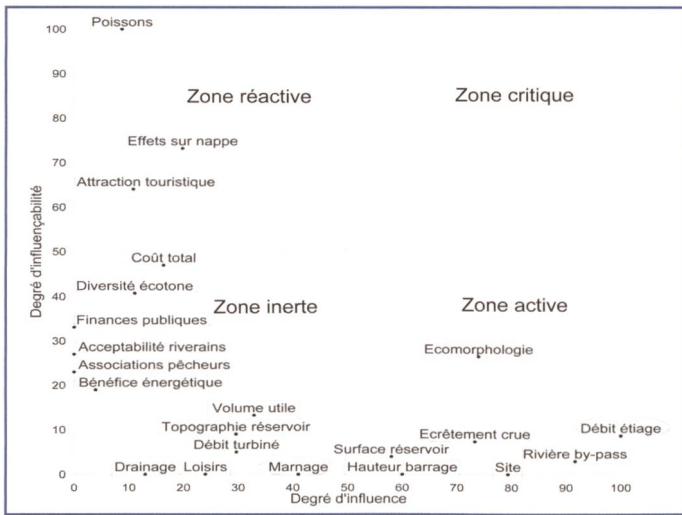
Poissons

Zone réactive

Zone critique

Effets sur nappe

Attraction touristique

Coût total

Diversité écotone

Zone inerte

Zone active

Finances publiques

Acceptabilité riverains

Ecomorphologie

Associations pêcheurs

Bénéfice énergétique

Volume utile

Topographie réservoir

Débit étiage

Ecrêtement crue

Débit turbiné

Surface réservoir

Rivière by-pass

Drainage

Loisirs

Marnage

Hauteur barrage

Site

Degré d'influençabilité

Degré d'influence

100
90
80
70
60
50
40
30
20
10
0

0
10
20
30
40
50
60
70
80
90
100